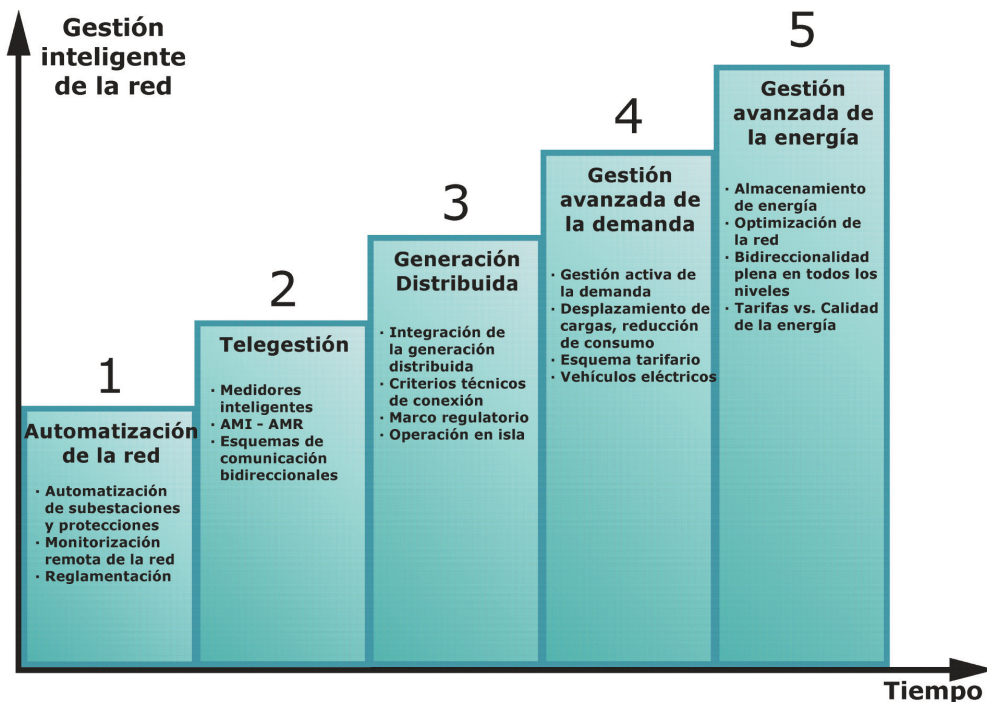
Gestión inteligente de la red

1

Automatización de la red

· Automatización de subestaciones y protecciones
· Monitorización remota de la red
· Reglamentación

2

Telegestión

· Medidores inteligentes
· AMI - AMR
· Esquemas de comunicación bidireccionales

3

Generación Distribuida

· Integración de la generación distribuida
· Criterios técnicos de conexión
· Marco regulatorio
· Operación en isla

4

Gestión avanzada de la demanda

· Gestión activa de la demanda
· Desplazamiento de cargas, reducción de consumo
· Esquema tarifario
· Vehículos eléctricos

5

Gestión avanzada de la energía

· Almacenamiento de energía
· Optimización de la red
· Bidireccionalidad plena en todos los niveles
· Tarifas vs. Calidad de la energía

Tiempo